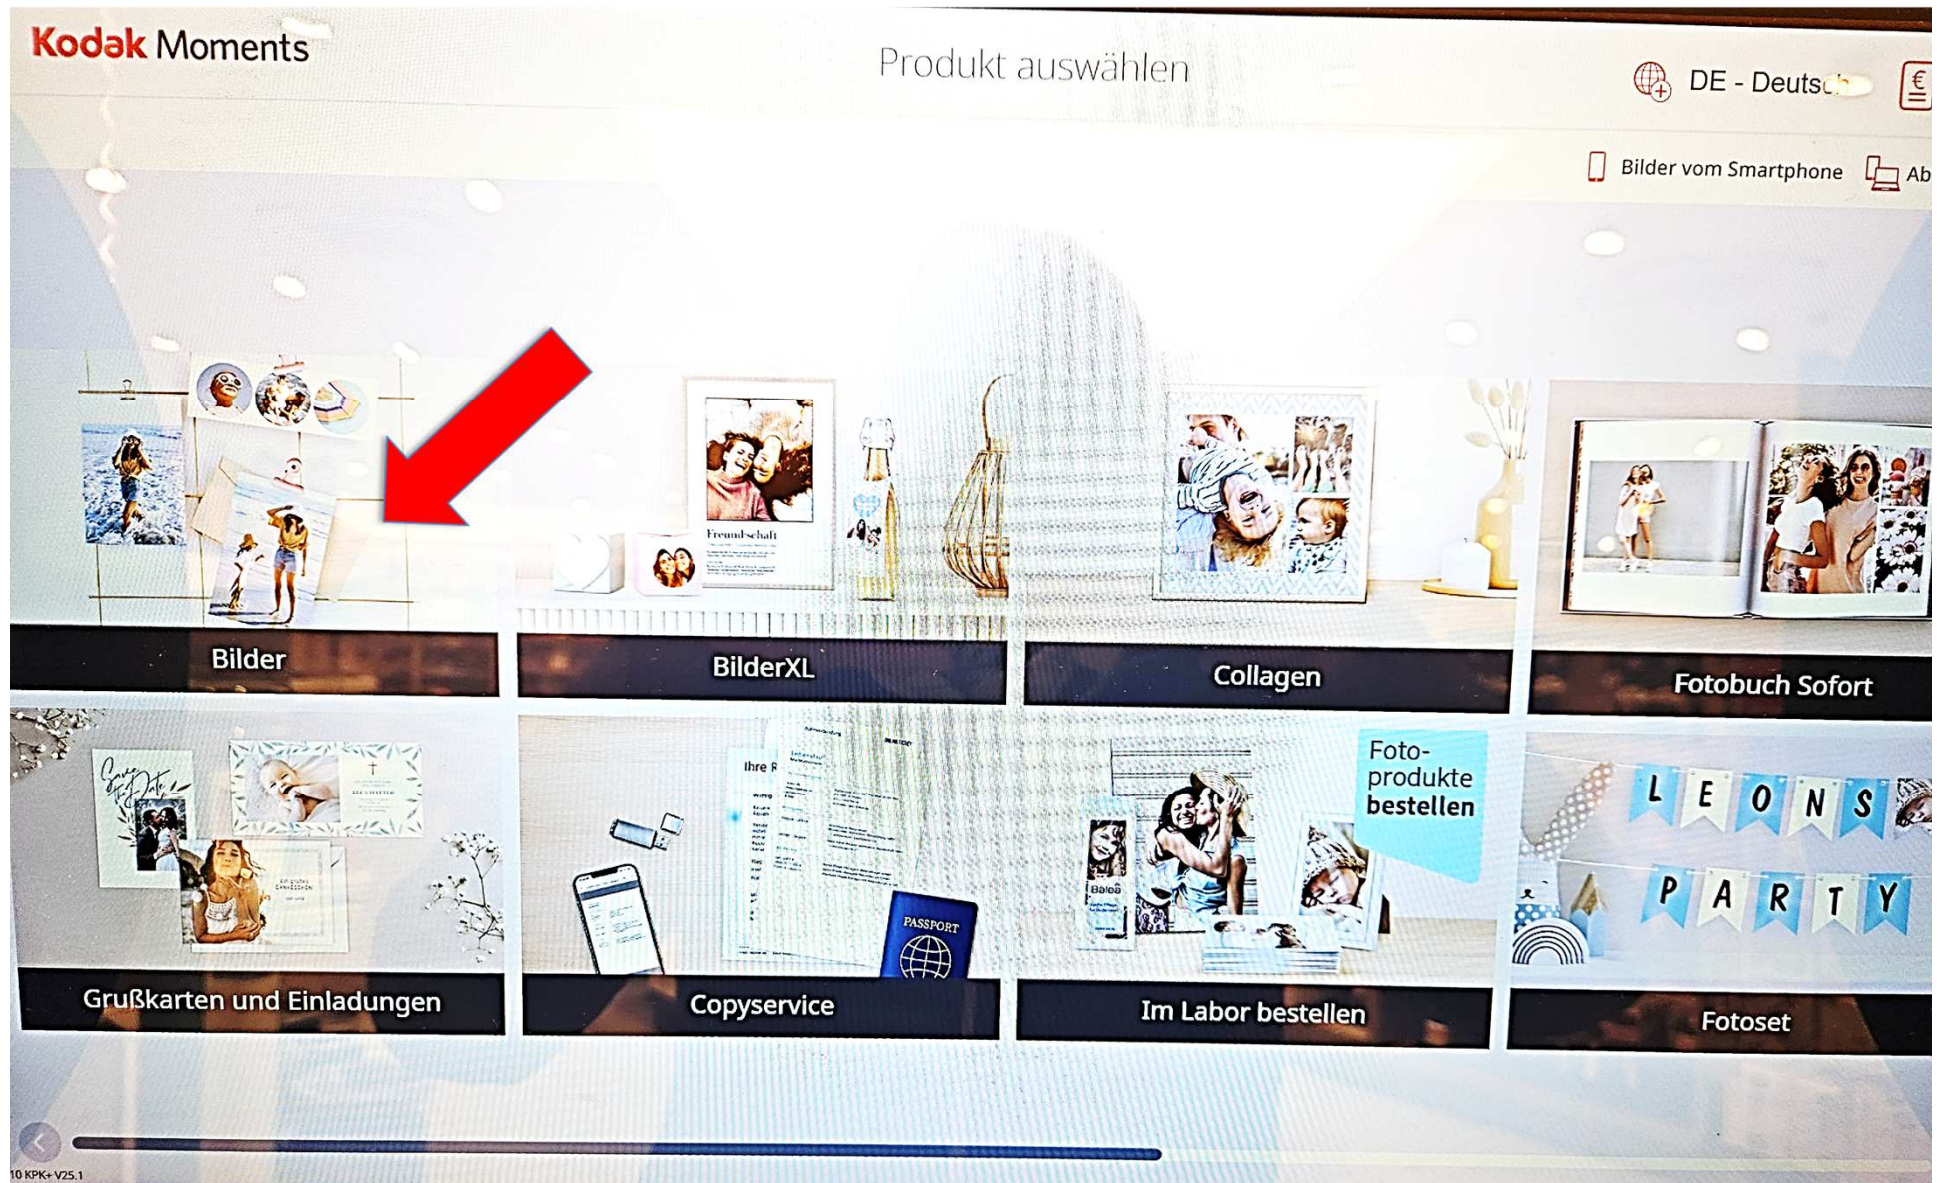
Kodak Moments

Produkt auswählen

DE - Deutsc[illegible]

€

Bilder vom Smartphone

Ab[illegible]

Freundschaft

Bilder

BilderXL

Collagen

Fotobuch Sofort

Ihre R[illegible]

PASSPORT

Foto-produkte bestellen

L E O N S

P A R T Y

Grußkarten und Einladungen

Copyservice

Im Labor bestellen

Fotoset

10 KPK+ V25.1